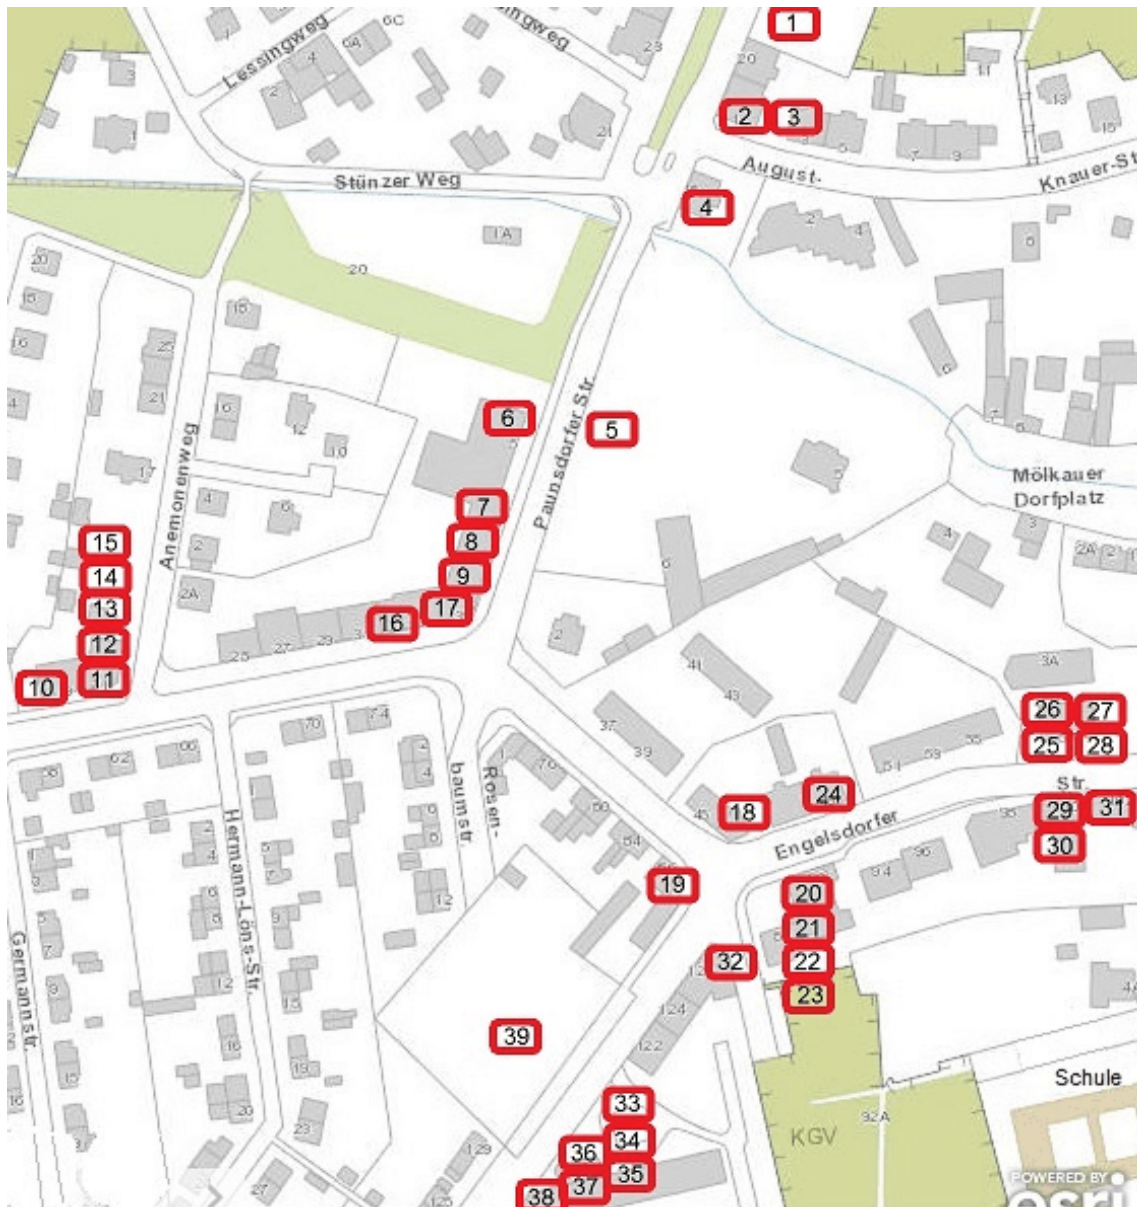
1
Lessingweg
6A
6C
ingweg
23
20
11
3
2
3
4
21
13
15
2
3
5
7
9
Stünzer Weg
August-
Knauer-St
4
1A
2
4
6
20
20
18
25
16
21
16
12
6
10
Anemonenweg
6
5
Paunsdorfer Str.
5
Mölkauer Dorfplatz
17
4
7
8
3
15
6
14
9
2A
2
6
13
17
2A
2
12
16
10
11
25
27
29
3
3A
41
43
37
39
26
27
25
28
70
74
62
66
58
Rosen-
baumstr.
76
45
18
24
51
53
55
Str.
29
31
60
Engelsdorfer
95
30
64
94
96
Hermann-Löns-Str.
19
20
21
32
22
23
Germannstr.
12
124
39
122
4A
Schule
KGV
92A
33
34
36
35
37
38
129
POWERED BY esri